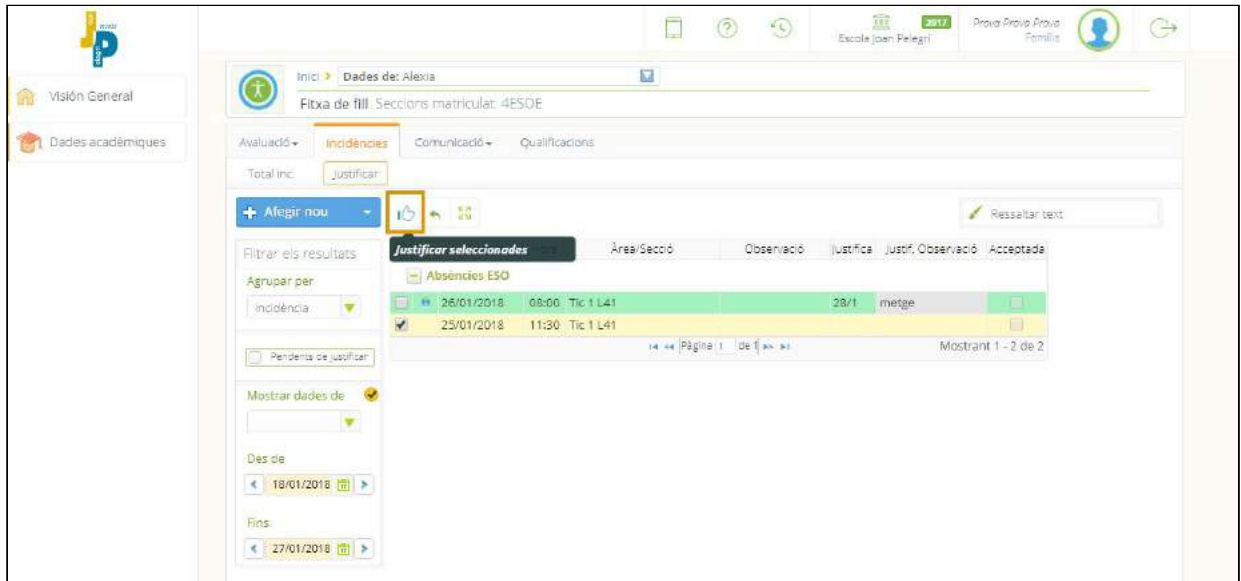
Escola Joan Pelegrí 2017
Prova Prova Prova
Família

Visión General
Dades acadèmiques

Inici > Dades de: Alexia
Fitxa de fill. Seccions matriculat: 4ESOE

Avaluació ▾ Incidències Comunicació ▾ Qualificacions
Total inc. Justificar

+ Afegir nou
Justificar seleccionades
Ressaltar text

Filtrar els resultats
Agrupar per
Incidència
Pendents de justificar
Mostrar dades de
Des de
18/01/2018
Fins
27/01/2018

| | | | | Àrea/Secció | Observació | Justifica | Justif. Observació | Acceptada |
|---|---|---|---|---|---|---|---|---|
| Absències ESO | | | | | | | | |
| | | 26/01/2018 | 08:00 | Tic 1 L41 | | 28/1 | metge | |
| ✔ | | 25/01/2018 | 11:30 | Tic 1 L41 | | | | |

Pàgina 1 de 1
Mostrant 1 - 2 de 2